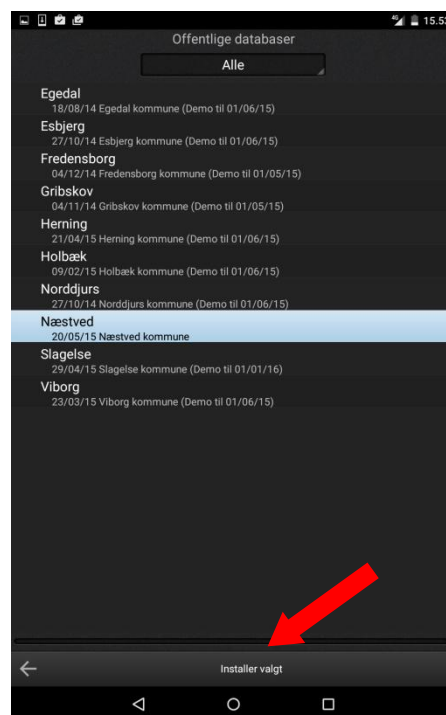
4G 15.5

Offentlige databaser

Alle

Egedal
18/08/14 Egedal kommune (Demo til 01/06/15)

Esbjerg
27/10/14 Esbjerg kommune (Demo til 01/06/15)

Fredensborg
04/12/14 Fredensborg kommune (Demo til 01/05/15)

Gribskov
04/11/14 Gribskov kommune (Demo til 01/05/15)

Herning
21/04/15 Herning kommune (Demo til 01/06/15)

Holbæk
09/02/15 Holbæk kommune (Demo til 01/06/15)

Norddjurs
27/10/14 Norddjurs kommune (Demo til 01/06/15)

Næstved
20/05/15 Næstved kommune

Slagelse
29/04/15 Slagelse kommune (Demo til 01/01/16)

Viborg
23/03/15 Viborg kommune (Demo til 01/06/15)

Installer valgt